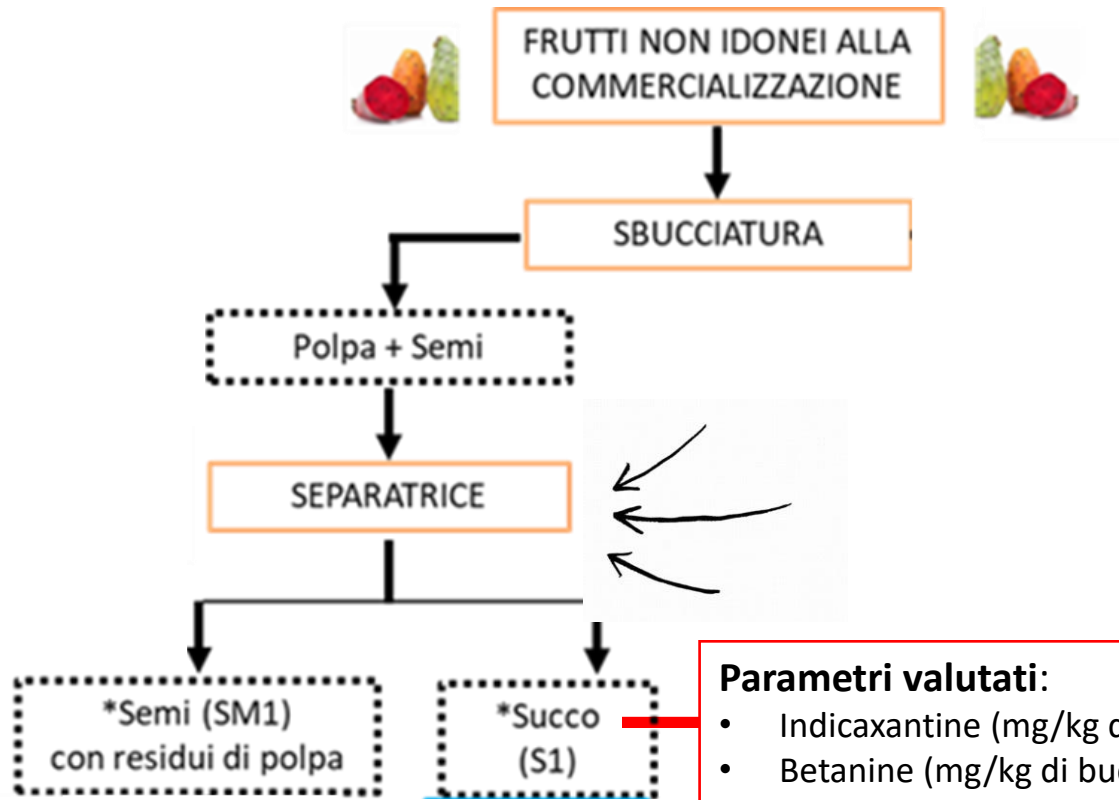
FRUTTI NON IDONEI ALLA COMMERCIALIZZAZIONE

SBUCCIATURA

Polpa + Semi

SEPARATRICE

*Semi (SM1) con residui di polpa

*Succo (S1)

**Parametri valutati**:
• Indicaxantine (mg/kg d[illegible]
• Betanine (mg/kg di bu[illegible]